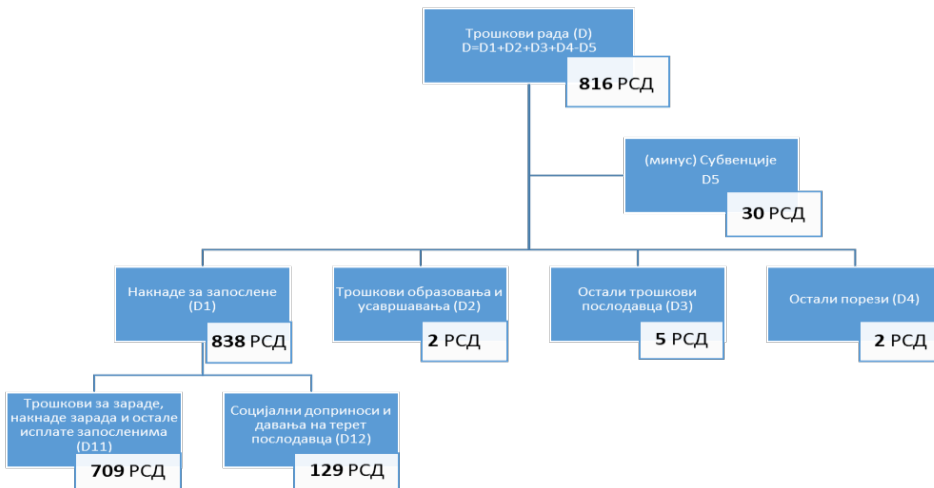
Трошкови рада (D)
D=D1+D2+D3+D4-D5

816 РСД

(минус) Субвенције
D5

30 РСД

Накнаде за запослене
(D1)

838 РСД

Трошкови образовања и усавршавања (D2)

2 РСД

Остали трошкови послодавца (D3)

5 РСД

Остали порези (D4)

2 РСД

Трошкови за зараде, накнаде зарада и остале исплате запосленима (D11)

709 РСД

Социјални доприноси и давања на терет послодавца (D12)

129 РСД